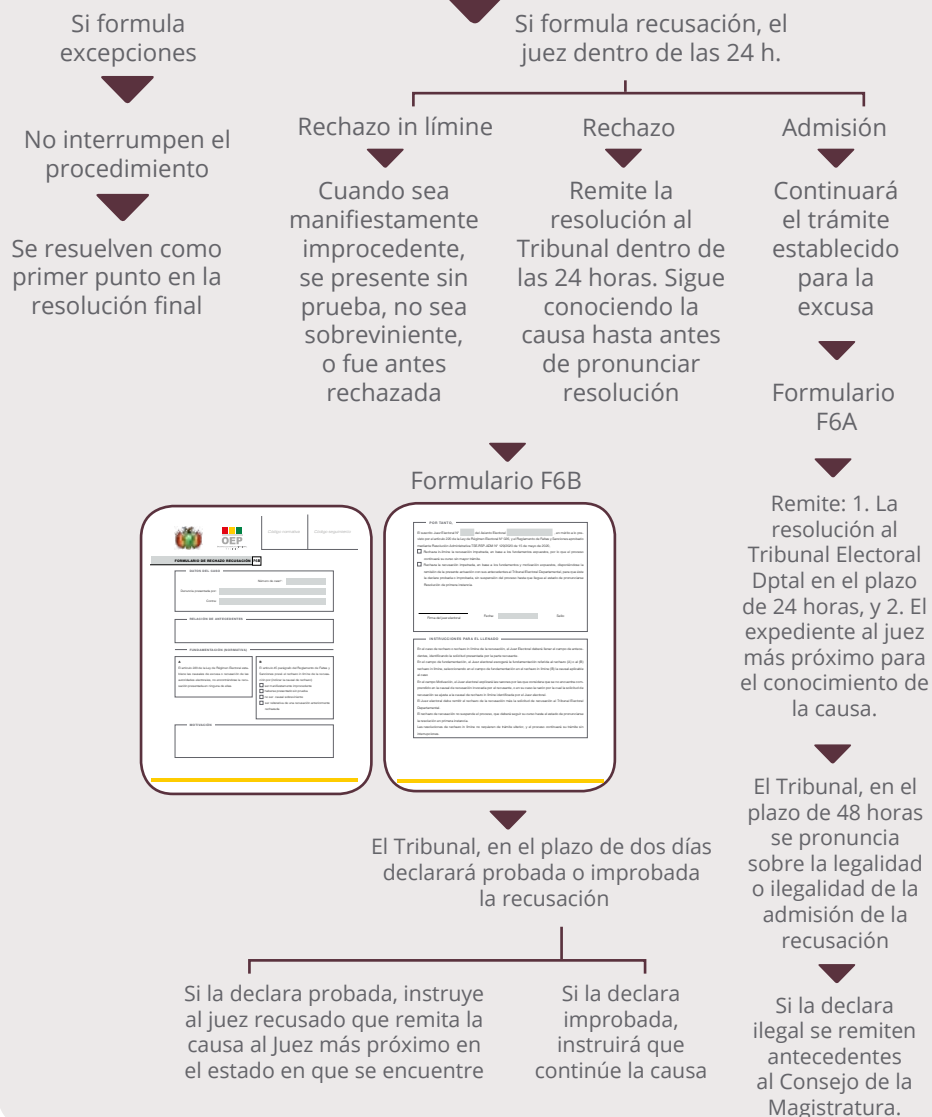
Si formula excepciones

No interrumpen el procedimiento

Se resuelven como primer punto en la resolución final

Si formula recusación, el juez dentro de las 24 h.

Rechazo in límine

Cuando sea manifiestamente improcedente, se presente sin prueba, no sea sobreviniente, o fue antes rechazada

Rechazo

Remite la resolución al Tribunal dentro de las 24 horas. Sigue conociendo la causa hasta antes de pronunciar resolución

Admisión

Continuará el trámite establecido para la excusa

Formulario F6A

Remite: 1. La resolución al Tribunal Electoral Dptal en el plazo de 24 horas, y 2. El expediente al juez más próximo para el conocimiento de la causa.

El Tribunal, en el plazo de 48 horas se pronuncia sobre la legalidad o ilegalidad de la admisión de la recusación

Si la declara ilegal se remiten antecedentes al Consejo de la Magistratura.

Formulario F6B

OEP

FORMULARIO DE RECHAZO RECUSACIÓN F6B

DATOS DEL CASO

RELACIÓN DE ANTECEDENTES

FUNDAMENTACIÓN

MOTIVACIÓN

POR TANTO

INSTRUCCIONES PARA EL LLENADO

El Tribunal, en el plazo de dos días declarará probada o improbada la recusación

Si la declara probada, instruye al juez recusado que remita la causa al Juez más próximo en el estado en que se encuentre

Si la declara improbada, instruirá que continúe la causa